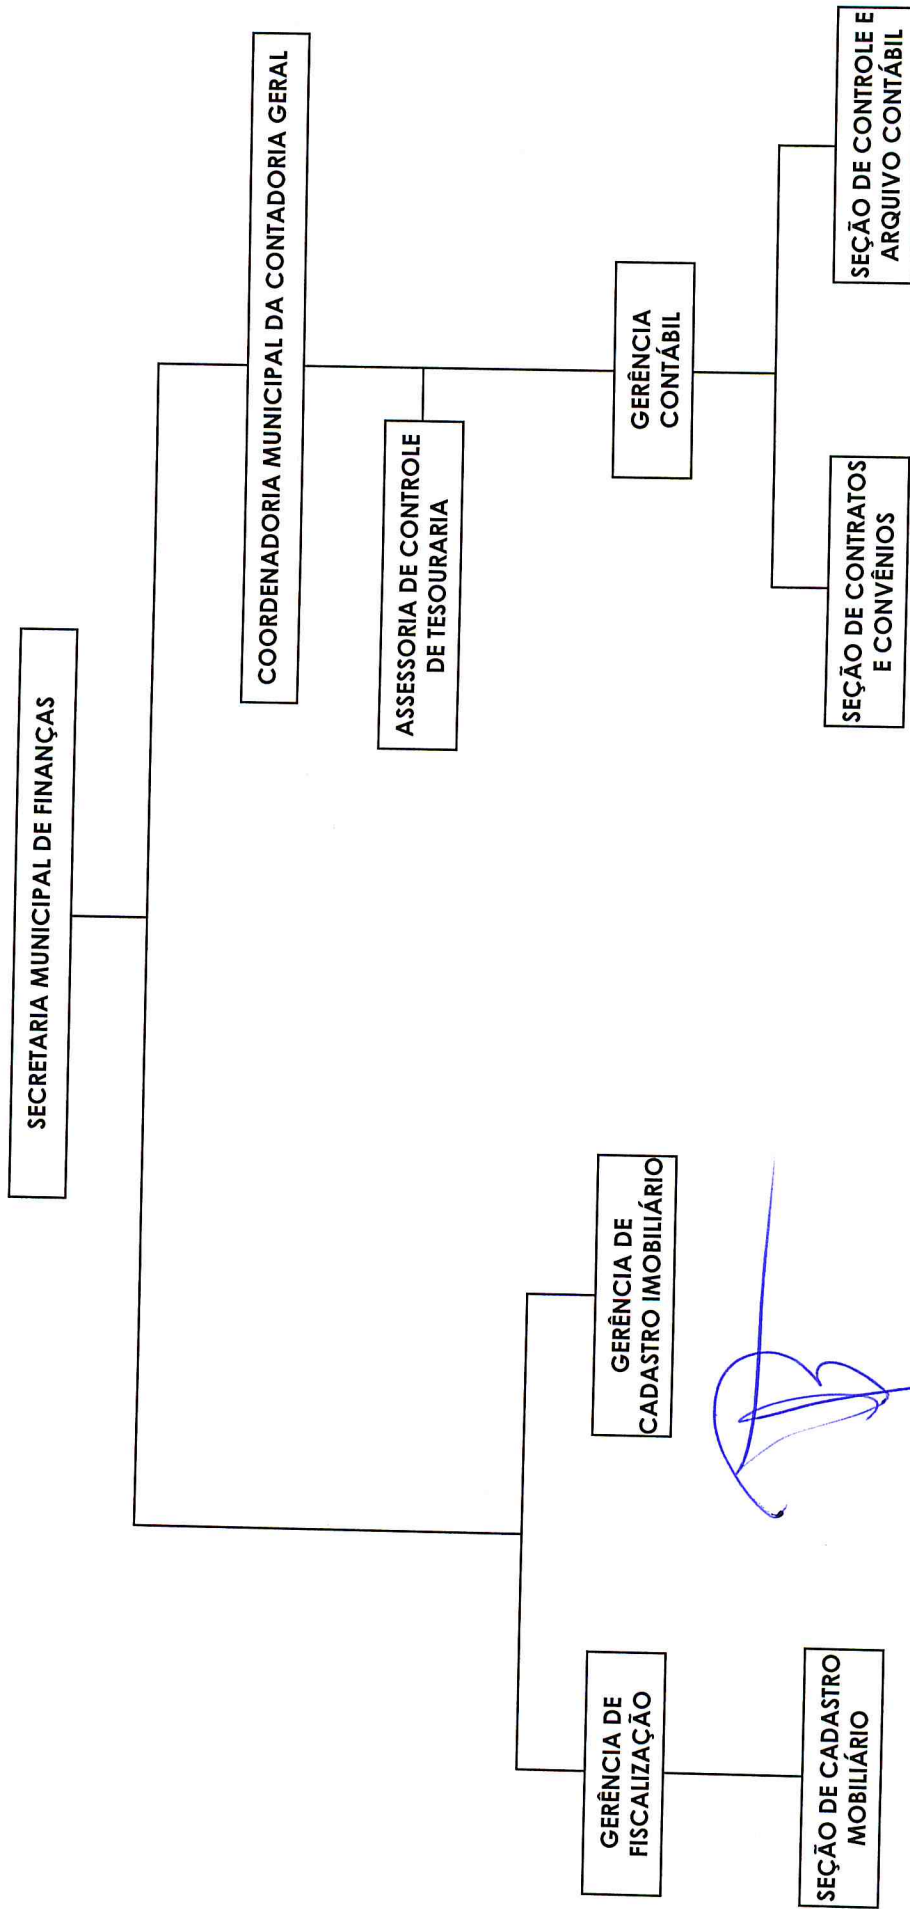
SECRETARIA MUNICIPAL DE FINANÇAS

COORDENADORIA MUNICIPAL DA CONTADORIA GERAL

ASSESSORIA DE CONTROLE DE TESOURARIA

GERÊNCIA CONTÁBIL

SEÇÃO DE CONTRATOS E CONVÊNIOS

SEÇÃO DE CONTROLE E ARQUIVO CONTÁBIL

GERÊNCIA DE CADASTRO IMOBILIÁRIO

GERÊNCIA DE FISCALIZAÇÃO

SEÇÃO DE CADASTRO MOBILIÁRIO